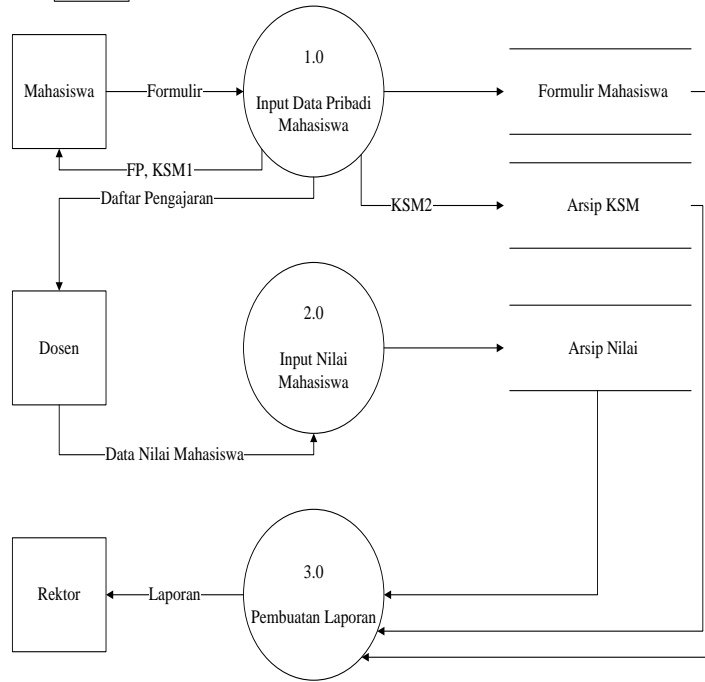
Mahasiswa

Formulir

1.0

Input Data Pribadi Mahasiswa

Formulir Mahasiswa

FP, KSM1

Daftar Pengajaran

KSM2

Arsip KSM

Dosen

2.0

Input Nilai Mahasiswa

Arsip Nilai

Data Nilai Mahasiswa

Rektor

Laporan

3.0

Pembuatan Laporan